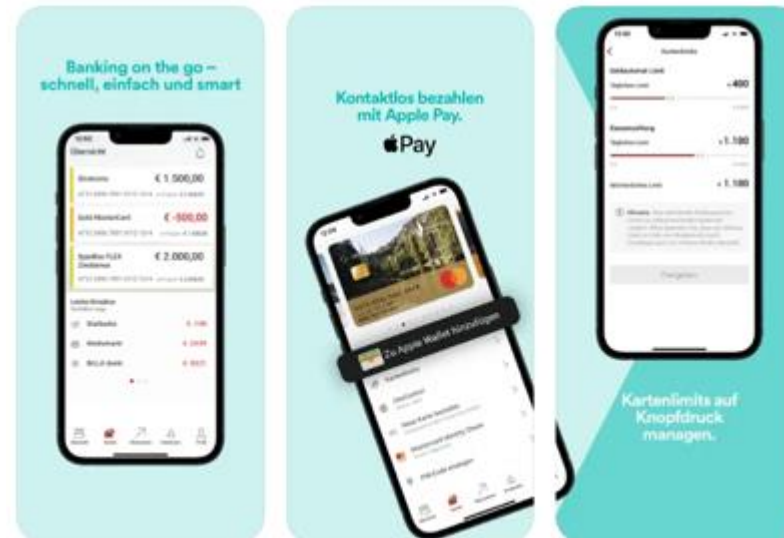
Banking on the go – schnell, einfach und smart

Übersicht

Girokonto
€ 1.500,00

Gold MasterCard
€ -500,00

Sparplan FLEX
€ 2.000,00

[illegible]

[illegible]
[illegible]
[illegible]

Kontaktlos bezahlen mit Apple Pay.

Pay

Zu Apple Wallet hinzufügen

Kartendetails
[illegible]
Neue Karte bestellen
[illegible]
PIN-Code anzeigen

Kartenlimits

Geldautomat Limit
Tageslimit
400

Kartenzahlung
Tageslimit
1.100

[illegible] Limit
1.100

Hinweis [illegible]

Freigeben

Kartenlimits auf Knopfdruck managen.